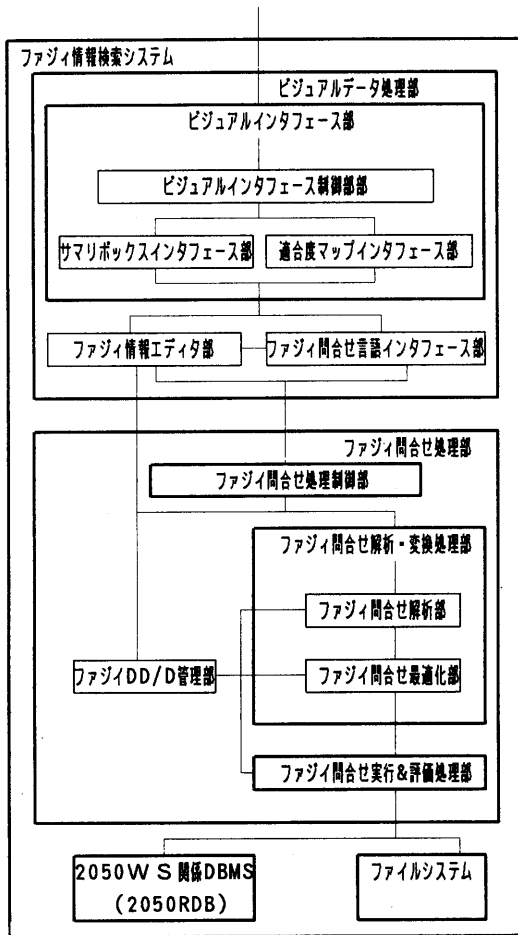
ファジィ情報検索システム

ビジュアルデータ処理部

ビジュアルインタフェース部

ビジュアルインタフェース制御部

サマリボックスインタフェース部

適合度マップインタフェース部

ファジィ情報エディタ部

ファジィ問合せ言語インタフェース部

ファジィ問合せ処理部

ファジィ問合せ処理制御部

ファジィ問合せ解析・変換処理部

ファジィ問合せ解析部

ファジィDD/D管理部

ファジィ問合せ最適化部

ファジィ問合せ実行&評価処理部

2050WS関係DBMS (2050RDB)

ファイルシステム